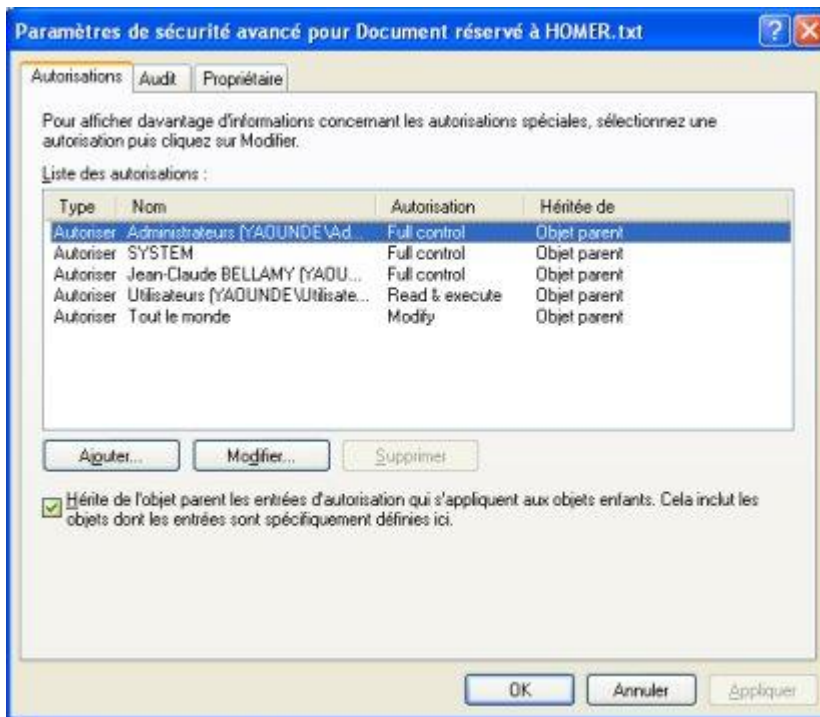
Paramètres de sécurité avancé pour Document réservé à HOMER.txt

Autorisations | Audit | Propriétaire

Pour afficher davantage d'informations concernant les autorisations spéciales, sélectionnez une autorisation puis cliquez sur Modifier.

Liste des autorisations :

| Type | Nom | Autorisation | Héritée de |
|---|---|---|---|
| Autoriser | Administrateurs (YAOUNDE\Ad... | Full control | Objet parent |
| Autoriser | SYSTEM | Full control | Objet parent |
| Autoriser | Jean-Claude BELLAMY (YAOU... | Full control | Objet parent |
| Autoriser | Utilisateurs (YAOUNDE\Utilisate... | Read & execute | Objet parent |
| Autoriser | Tout le monde | Modify | Objet parent |

Ajouter... | Modifier... | Supprimer

Hérite de l'objet parent les entrées d'autorisation qui s'appliquent aux objets enfants. Cela inclut les objets dont les entrées sont spécifiquement définies ici.

OK | Annuler | Appliquer